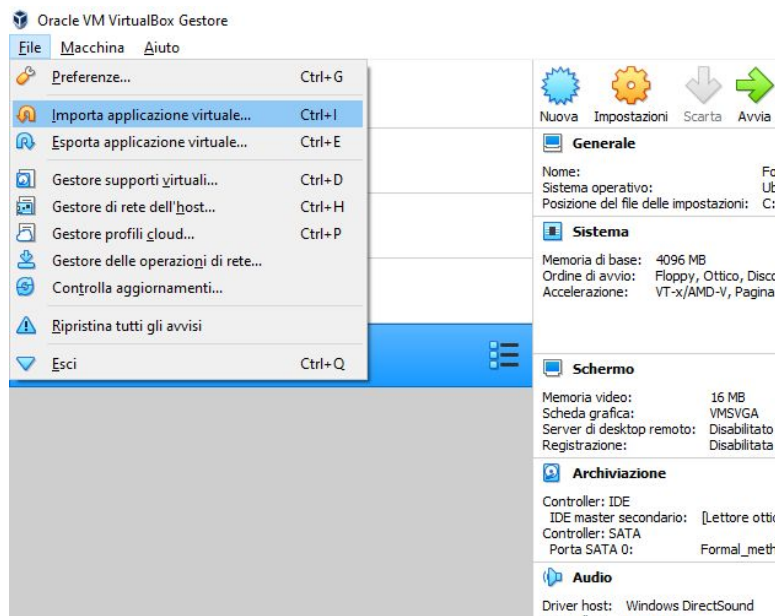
Oracle VM VirtualBox Gestore

File Macchina Aiuto

| | |
|---|---|
| Preferenze... | Ctrl+G |
| Importa applicazione virtuale... | Ctrl+I |
| Esporta applicazione virtuale... | Ctrl+E |
| Gestore supporti virtuali... | Ctrl+D |
| Gestore di rete dell'host... | Ctrl+H |
| Gestore profili cloud... | Ctrl+P |
| Gestore delle operazioni di rete... | |
| Controlla aggiornamenti... | |
| Ripristina tutti gli avvisi | |
| Esci | Ctrl+Q |

Nuova Impostazioni Scarta Avvia

Generale

Nome: Fo
Sistema operativo: Ub
Posizione del file delle impostazioni: C:

Sistema

Memoria di base: 4096 MB
Ordine di avvio: Floppy, Ottico, Disco
Accelerazione: VT-x/AMD-V, Paginaz

Schermo

Memoria video: 16 MB
Scheda grafica: VMSVGA
Server di desktop remoto: Disabilitato
Registrazione: Disabilitata

Archiviazione

Controller: IDE
IDE master secondario: [Lettore ottic
Controller: SATA
Porta SATA 0: Formal_meth

Audio

Driver host: Windows DirectSound